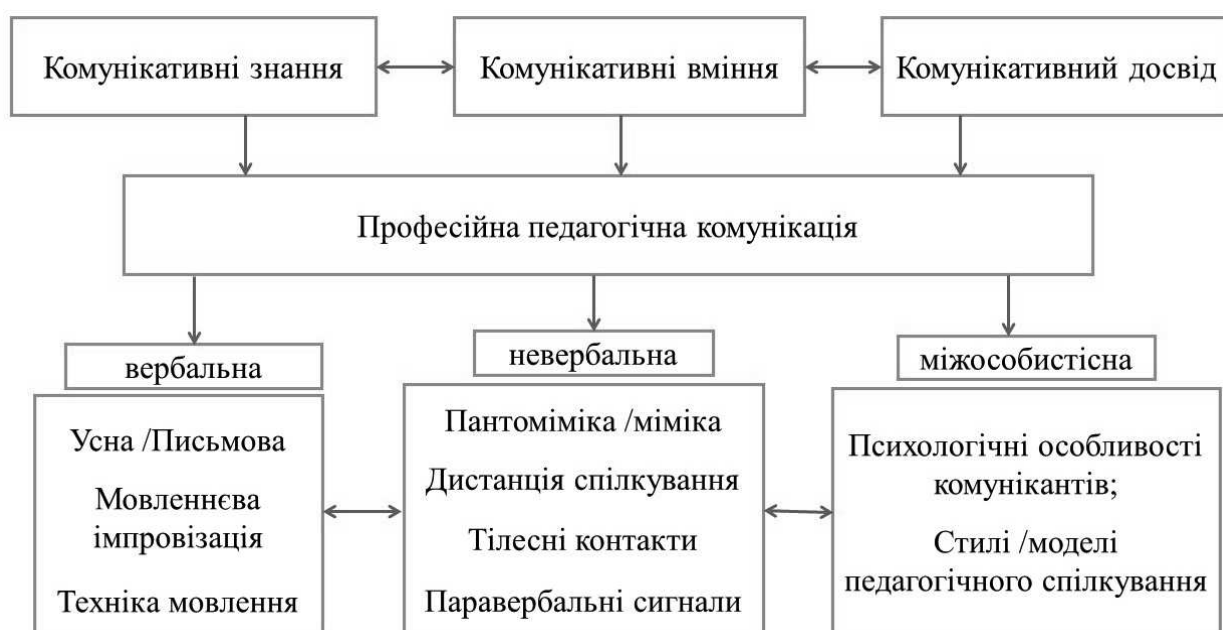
Комунікативні знання

Комунікативні вміння

Комунікативний досвід

Професійна педагогічна комунікація

вербальна

невербальна

міжособистісна

Усна /Письмова

Мовленнєва імпровізація

Техніка мовлення

Пантоміміка /міміка

Дистанція спілкування

Тілесні контакти

Паравербальні сигнали

Психологічні особливості комунікантів;

Стилі /моделі педагогічного спілкування